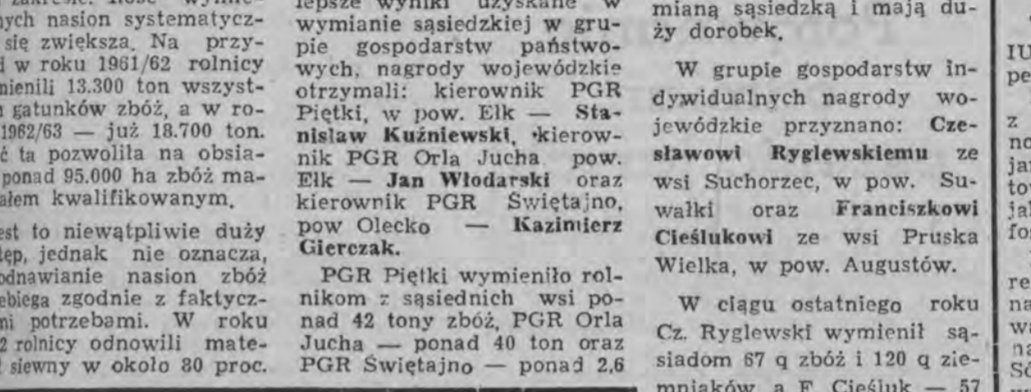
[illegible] zakresie. Ilość wymie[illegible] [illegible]ych nasion systematycz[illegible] się zwiększa. Na przy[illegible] w roku 1961/62 rolnicy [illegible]mienili 13.300 ton wszyst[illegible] gatunków zbóż, a w ro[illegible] 1962/63 — już 18.700 ton. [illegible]ć ta pozwoliła na obsia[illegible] ponad 95.000 ha zbóż ma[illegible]ałem kwalifikowanym.

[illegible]est to niewątpliwie duży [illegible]tęp, jednak nie oznacza, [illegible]odnawianie nasion zbóż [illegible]ebiega zgodnie z faktycz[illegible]ni potrzebami. W roku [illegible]2 rolnicy odnowili mate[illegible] siewny w około 80 proc.

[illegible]lepsze wyniki uzyskane w wymianie sąsiedzkiej w grupie gospodarstw państwowych, nagrody wojewódzkie otrzymali: kierownik PGR Piętki, w pow. Ełk — Stanisław Kuźniewski, kierownik PGR Orla Jucha pow. Ełk — Jan Włodarski oraz kierownik PGR Świętajno, pow Olecko — Kazimierz Gierczak.

PGR Piętki wymieniło rolnikom z sąsiednich wsi ponad 42 tony zbóż, PGR Orla Jucha — ponad 40 ton oraz PGR Świętajno — ponad 2.6

mianą sąsiedzką i mają duży dorobek.

W grupie gospodarstw indywidualnych nagrody wojewódzkie przyznano: Czesławowi Ryglewskiemu ze wsi Suchorzec, w pow. Suwałki oraz Franciszkowi Cieślukowi ze wsi Pruska Wielka, w pow. Augustów.

W ciągu ostatniego roku Cz. Ryglewski wymienił sąsiadom 67 q zbóż i 120 q ziemniaków, a F. Cieśluk — 57

IU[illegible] pe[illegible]

z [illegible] nc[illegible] ja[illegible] to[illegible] jal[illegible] fo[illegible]

re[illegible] na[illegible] wa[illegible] na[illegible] SI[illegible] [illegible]